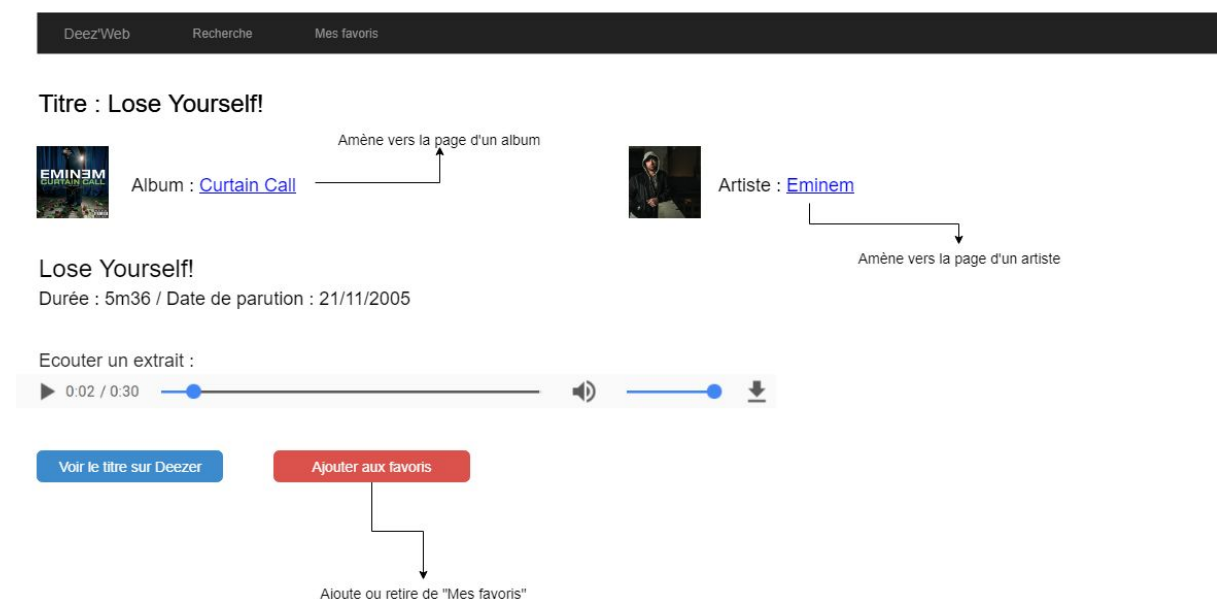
Deez'Web Recherche Mes favoris

Titre : Lose Yourself!

Amène vers la page d'un album

EMINƎM
CURTAIN CALL

Album : Curtain Call

Artiste : Eminem

Amène vers la page d'un artiste

Lose Yourself!
Durée : 5m36 / Date de parution : 21/11/2005

Ecouter un extrait :
0:02 / 0:30

Voir le titre sur Deezer

Ajouter aux favoris

Ajoute ou retire de "Mes favoris"